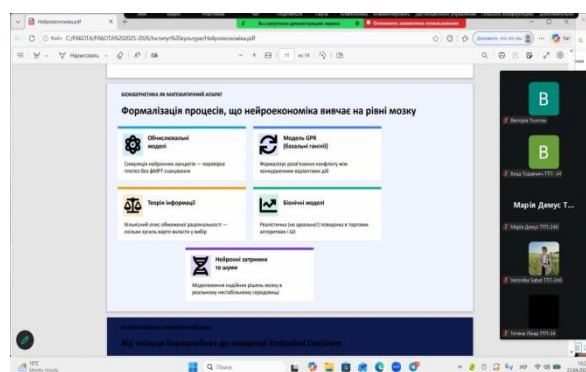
Нейроэкономика.pdf

Ви показуєте демонстрацію екрана
Остановить совместное использование

Файл C:/РАБОТА/РАБОТА%202025-2026/Інститут%20культури/Нейроэкономика.pdf

Нарисовать

11 из 14

БІОКІБЕРНЕТИКА ЯК МАТЕМАТИЧНИЙ АПАРАТ

Формалізація процесів, що нейроекономіка вивчає на рівні мозку

Обчислювальні моделі

Симуляція нейронних ансамблів — перевірка гіпотез без фМРТ-сканування

Модель GPR (базальні ганглії)

Формалізує розв'язання конфлікту між конкуруючими варіантами дій

Теорія інформації

Кількісний опис обмеженої раціональності — скільки зусиль варто вкласти у вибір

Біонічні моделі

Реалістична (не ідеальна!) поведінка в торгових алгоритмах і ШІ

Нейронні затримки та шуми

Моделювання надійних рішень мозку в реальному нестабільному середовищі

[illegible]

Від пізньої Бернштейна до концепції Embodied Decisions

B
Вікторія Толстих

B
Влад Тодавенко ТТП-34

Марія Демус Т...
Марія Демус ТТП-24Б

Veronika Sabat ТТП-24Б

Тетяна Лазар ТТП-34

15°C
Mostly cloudy

Поиск